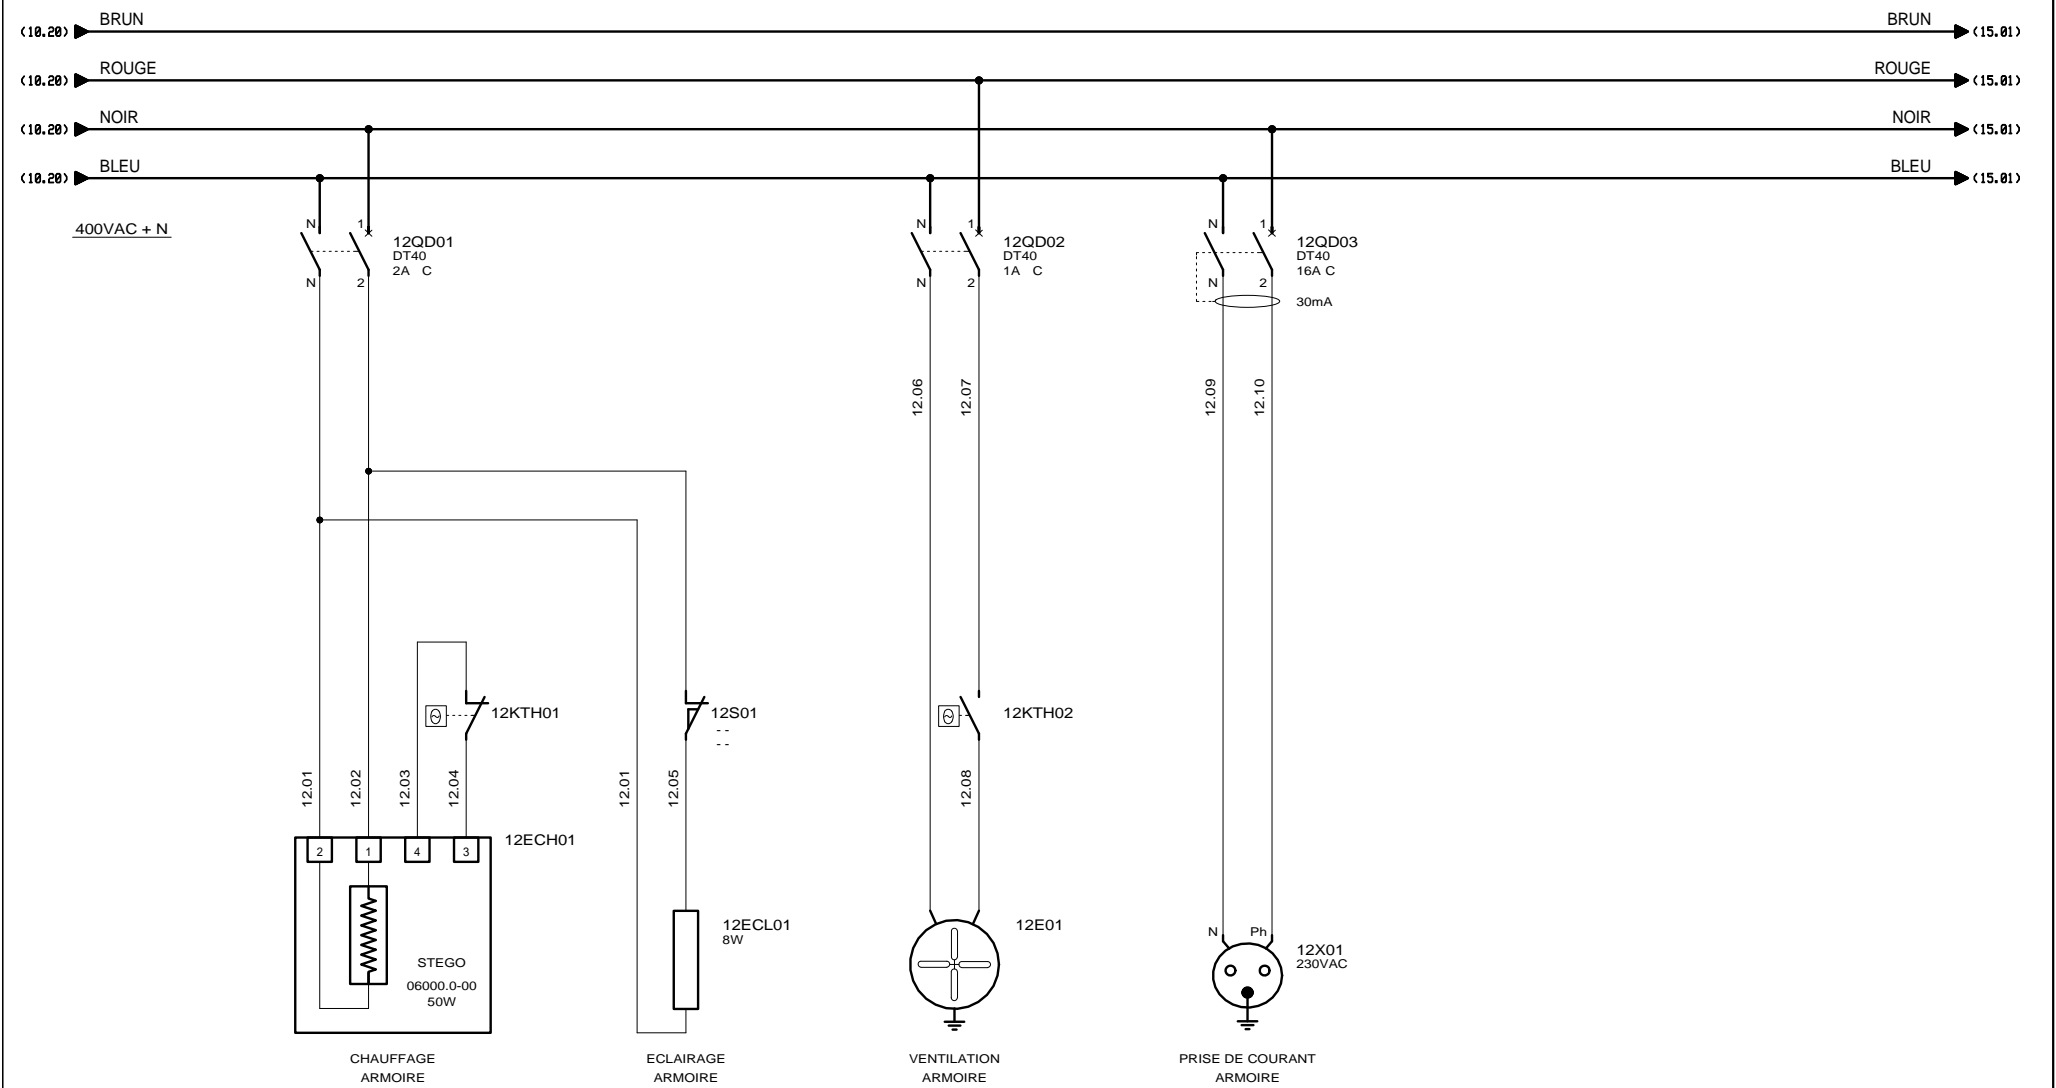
(10.20) BRUN
BRUN (15.01)
(10.20) ROUGE
ROUGE (15.01)
(10.20) NOIR
NOIR (15.01)
(10.20) BLEU
BLEU (15.01)

400VAC + N

N 1
N 2
12QD01
DT40
2A C

N 1
N 2
12QD02
DT40
1A C

N 1
N 2
12QD03
DT40
16A C
30mA

12.06
12.07
12.09
12.10

12KTH01
12S01
12KTH02

12.01
12.02
12.03
12.04
12.01
12.05
12.08

12ECH01
2 1 4 3
STEGO
06000.0-00
50W

12ECL01
8W

12E01

N Ph
12X01
230VAC

CHAUFFAGE
ARMOIRE

ECLAIRAGE
ARMOIRE

VENTILATION
ARMOIRE

PRISE DE COURANT
ARMOIRE